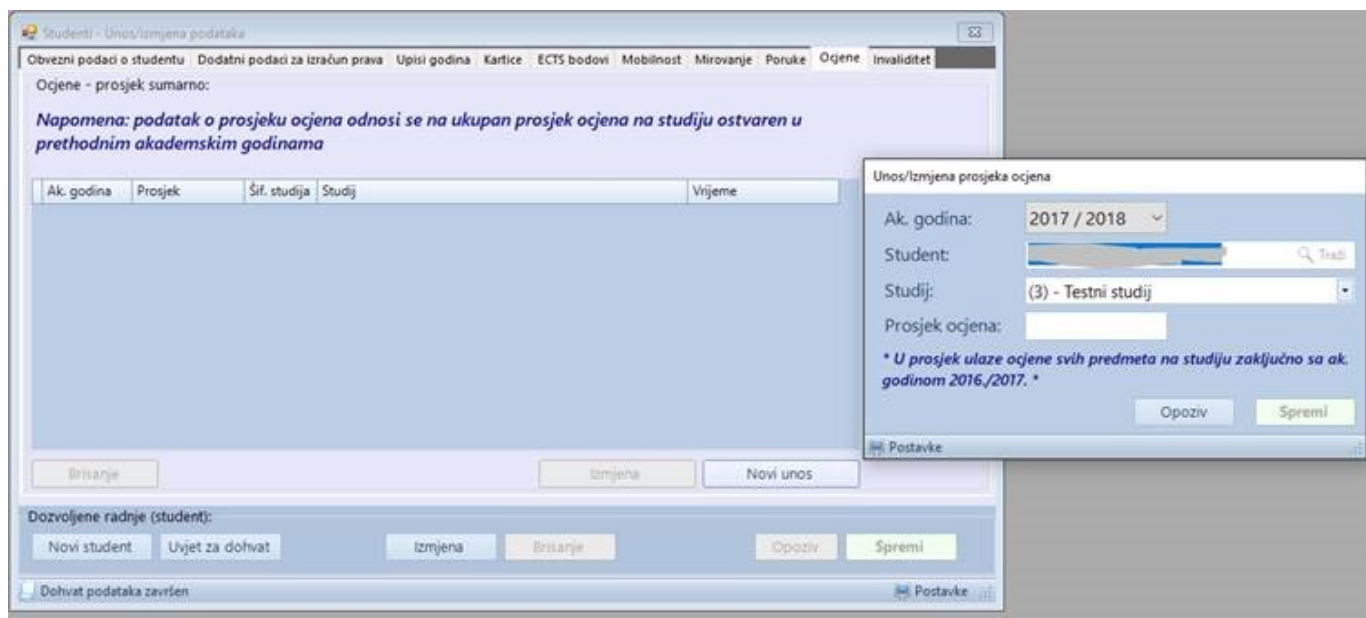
Studenti - Unos/izmjena podataka

Obvezni podaci o studentu | Dodatni podaci za izračun prava | Upisi godina | Kartice | ECTS bodovi | Mobilnost | Mirovanje | Poruke | Ocjene | Invaliditet

Ocjene - prosjek sumarno:

Napomena: podatak o prosjeku ocjena odnosi se na ukupan prosjek ocjena na studiju ostvaren u prethodnim akademskim godinama

| Ak. godina | Prosjek | Šif. studija | Studij | Vrijeme |
|---|---|---|---|---|

Brisanje | Izmjena | Novi unos

Dozvoljene radnje (student):

Novi student | Uvjet za dohvat | Izmjena | Brisanje | Opoziv | Spremi

Dohvat podataka završen | Postavke

Unos/Izmjena prosjeka ocjena

Ak. godina: 2017 / 2018

Student: Traži

Studij: (3) - Testni studij

Prosjek ocjena:

* U prosjek ulaze ocjene svih predmeta na studiju zaključno sa ak. godinom 2016./2017. *

Opoziv | Spremi

Postavke